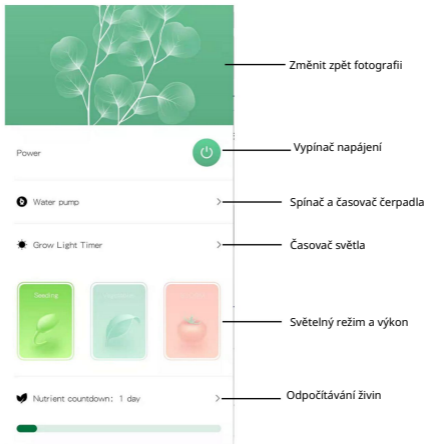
Změnit zpět fotografii

Power

Vypínač napájení

Water pump

Spínač a časovač čerpadla

Grow Light Timer

Časovač světla

Seedling

Světelný režim a výkon

Nutrient countdown: 1 day

Odpočítávání živin